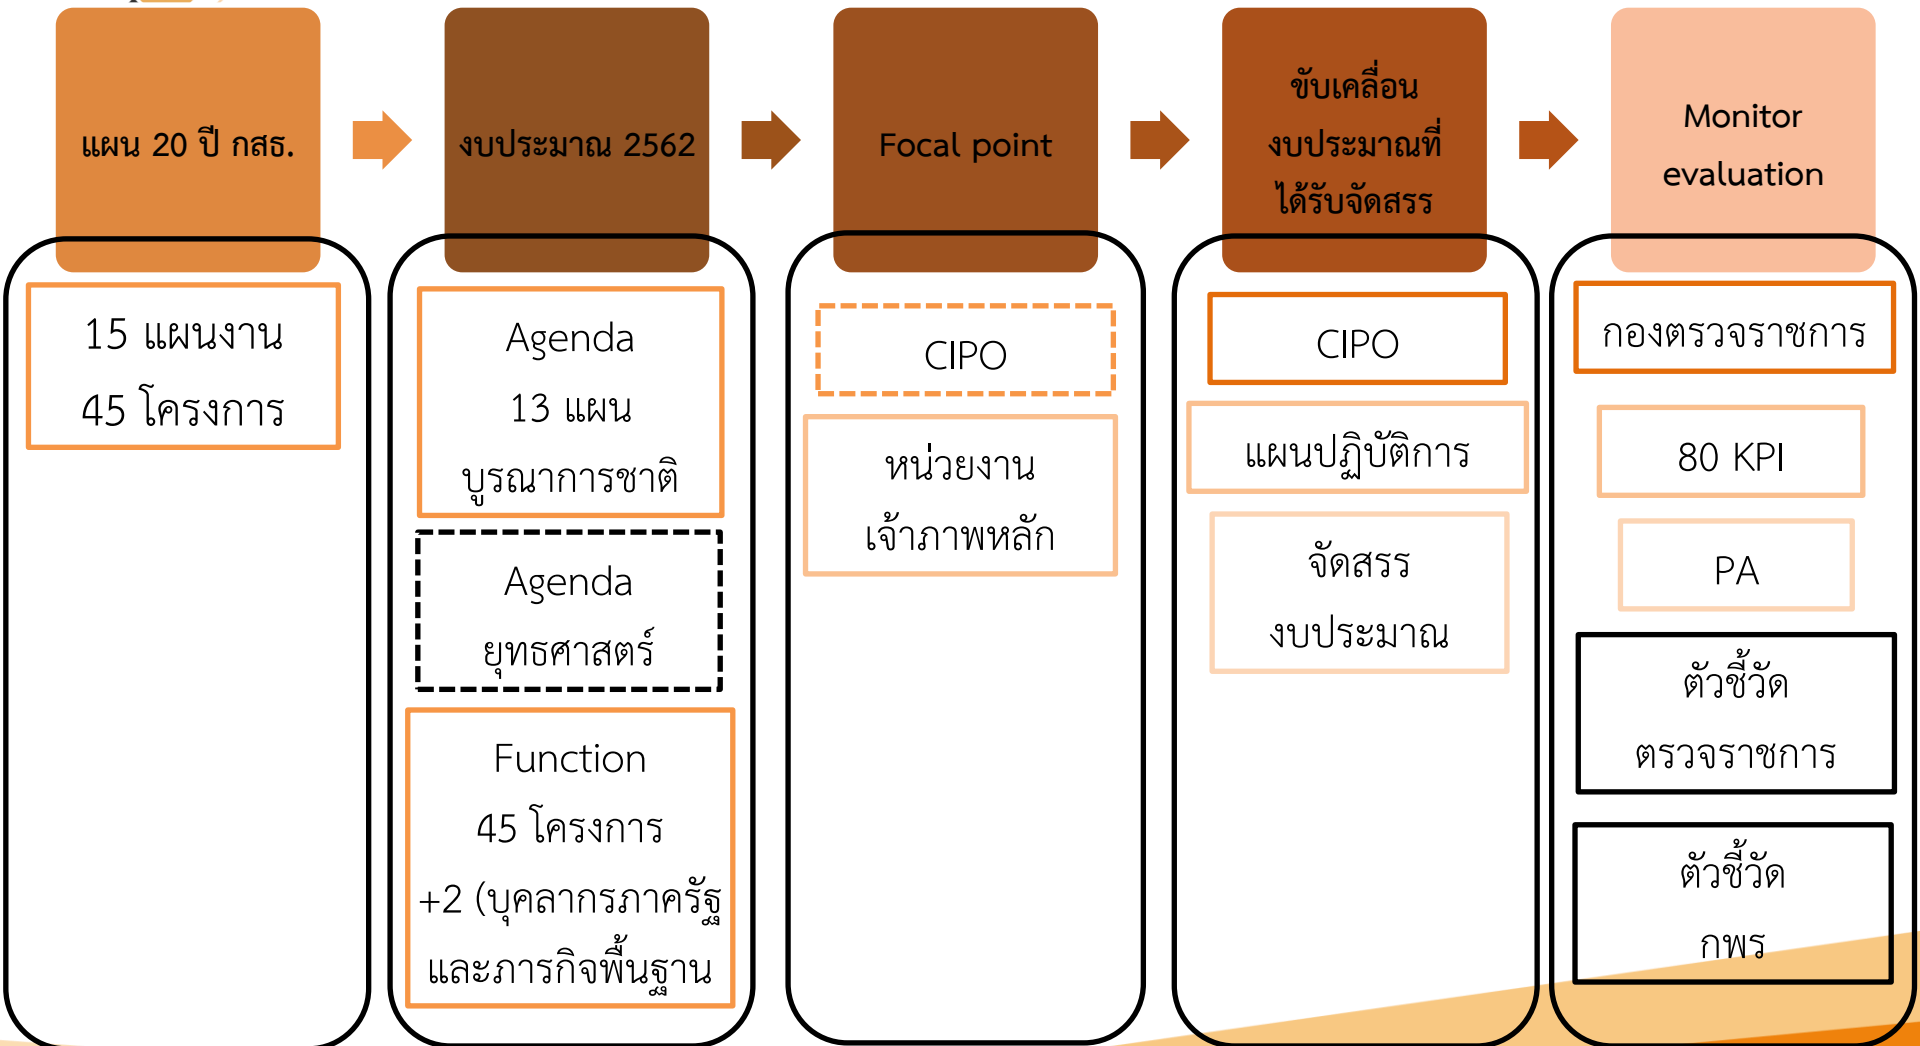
แผน 20 ปี กสธ.

15 แผนงาน
45 โครงการ

งบประมาณ 2562

Agenda
13 แผน
บูรณาการชาติ

Agenda
ยุทธศาสตร์

Function
45 โครงการ
+2 (บุคลากรภาครัฐ และภารกิจพื้นฐาน

Focal point

CIPO

หน่วยงาน
เจ้าภาพหลัก

ขับเคลื่อน
งบประมาณที่
ได้รับจัดสรร

CIPO

แผนปฏิบัติการ

จัดสรร
งบประมาณ

Monitor
evaluation

กองตรวจราชการ

80 KPI

PA

ตัวชี้วัด
ตรวจราชการ

ตัวชี้วัด
กพร